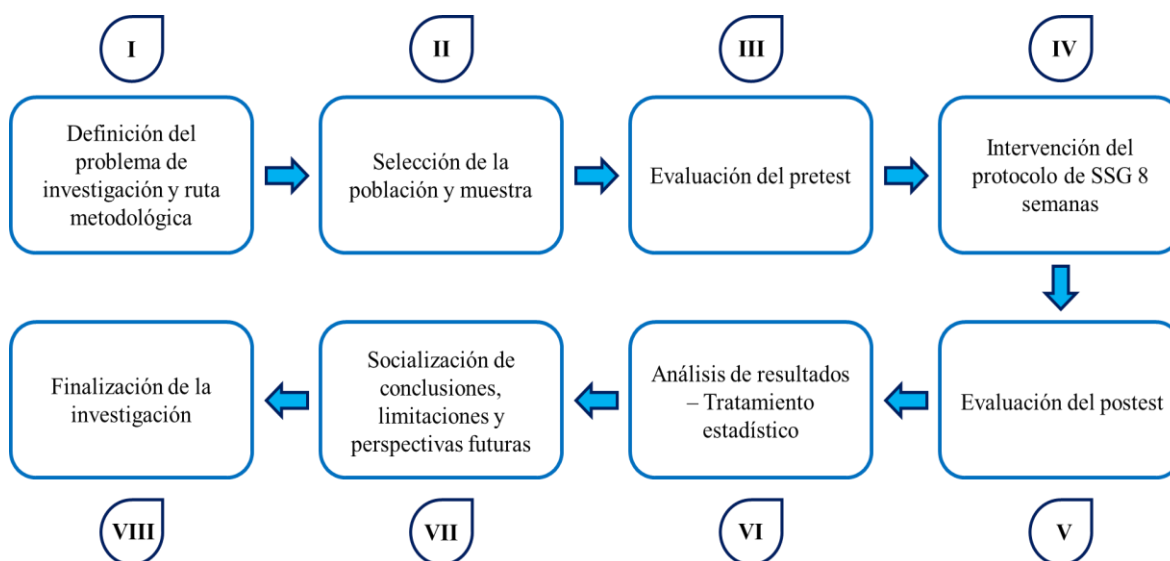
I

Definición del problema de investigación y ruta metodológica

II

Selección de la población y muestra

III

Evaluación del pretest

IV

Intervención del protocolo de SSG 8 semanas

V

Evaluación del postest

VI

Análisis de resultados – Tratamiento estadístico

VII

Socialización de conclusiones, limitaciones y perspectivas futuras

VIII

Finalización de la investigación